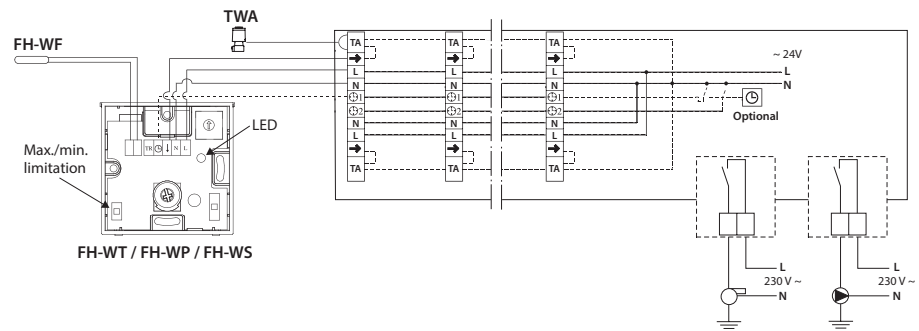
TWA

FH-WF

Max./min. limitation

LED

TR ⊕ ↓ N L

FH-WT / FH-WP / FH-WS

| TA |
|---|
| → |
| L |
| N |
| ⊕1 |
| ⊕2 |
| N |
| L |
| → |
| TA |

| TA |
|---|
| → |
| L |
| N |
| ⊕1 |
| ⊕2 |
| N |
| L |
| → |
| TA |

| TA |
|---|
| → |
| L |
| N |
| ⊕1 |
| ⊕2 |
| N |
| L |
| → |
| TA |

~ 24V
L
N

Optional

L
230 V ~
N

L
230 V ~
N